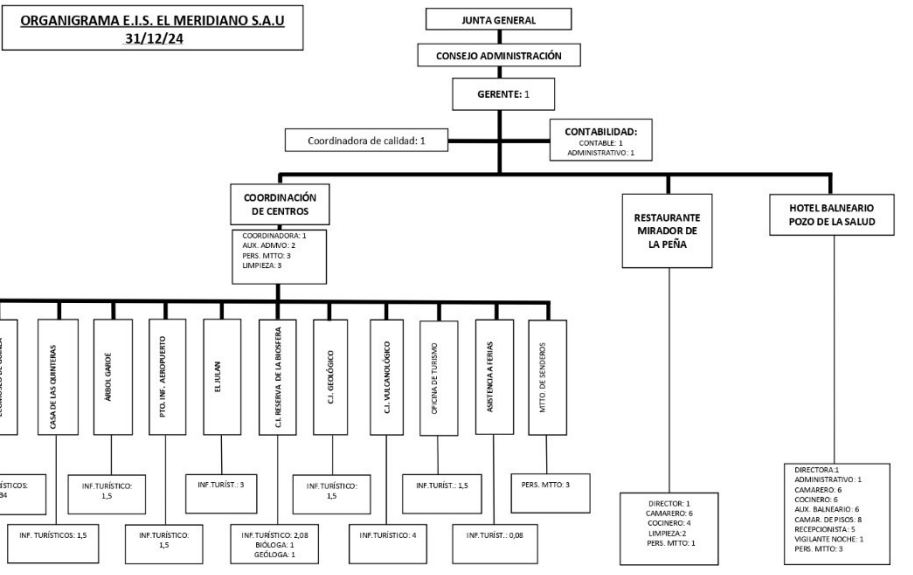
ORGANIGRAMA E.I.S. EL MERIDIANO S.A.U
31/12/24

JUNTA GENERAL

CONSEJO ADMINISTRACIÓN

GERENTE: 1

Coordinadora de calidad: 1

CONTABILIDAD:
CONTABLE: 1
ADMINISTRATIVO: 1

COORDINACIÓN DE CENTROS

COORDINADORA: 1
AUX. ADMVO: 2
PERS. MTTO: 3
LIMPIEZA: 3

RESTAURANTE MIRADOR DE LA PEÑA

HOTEL BALNEARIO POZO DE LA SALUD

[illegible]

CASA DE LAS QUINTERAS

ÁRBOL GARDÉ

PTO. INF. AEROPUERTO

EL JULAN

C.I. RESERVA DE LA BIOSFERA

C.I. GEOLÓGICO

C.I. VULCANOLÓGICO

OFICINA DE TURISMO

ASISTENCIA A FERIAS

MTTO DE SENDEROS

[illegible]ÍSTICOS: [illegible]34

INF. TURÍSTICOS: 1,5

INF. TURÍSTICO: 1,5

INF. TURÍSTICO: 1,5

INF.TURÍST.: 3

INF.TURÍSTICO: 2,08
BIÓLOGA: 1
GEÓLOGA: 1

INF. TURÍSTICO: 1,5

INF.TURÍSTICO: 4

INF.TURÍST.: 1,5

INF.TURÍST.: 0,08

PERS. MTTO: 3

DIRECTOR: 1
CAMARERO: 6
COCINERO: 4
LIMPIEZA: 2
PERS. MTTO: 1

DIRECTORA:1
ADMINISTRATIVO: 1
CAMARERO: 6
COCINERO: 6
AUX. BALNEARIO: 6
CAMAR. DE PISOS: 8
RECEPCIONISTA: 5
VIGILANTE NOCHE: 1
PERS. MTTO: 3